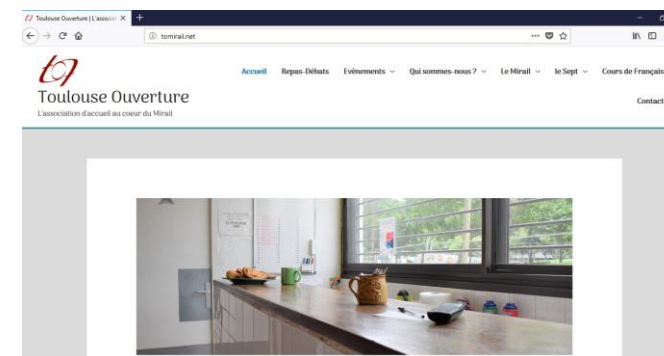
Toulouse Ouverture | L'associat ×
+
tomirail.net
Toulouse Ouverture
L'association d'accueil au coeur du Mirail
Accueil
Repas-Débats
Evènements
Qui sommes-nous ?
Le Mirail
le Sept
Cours de Français
Contact